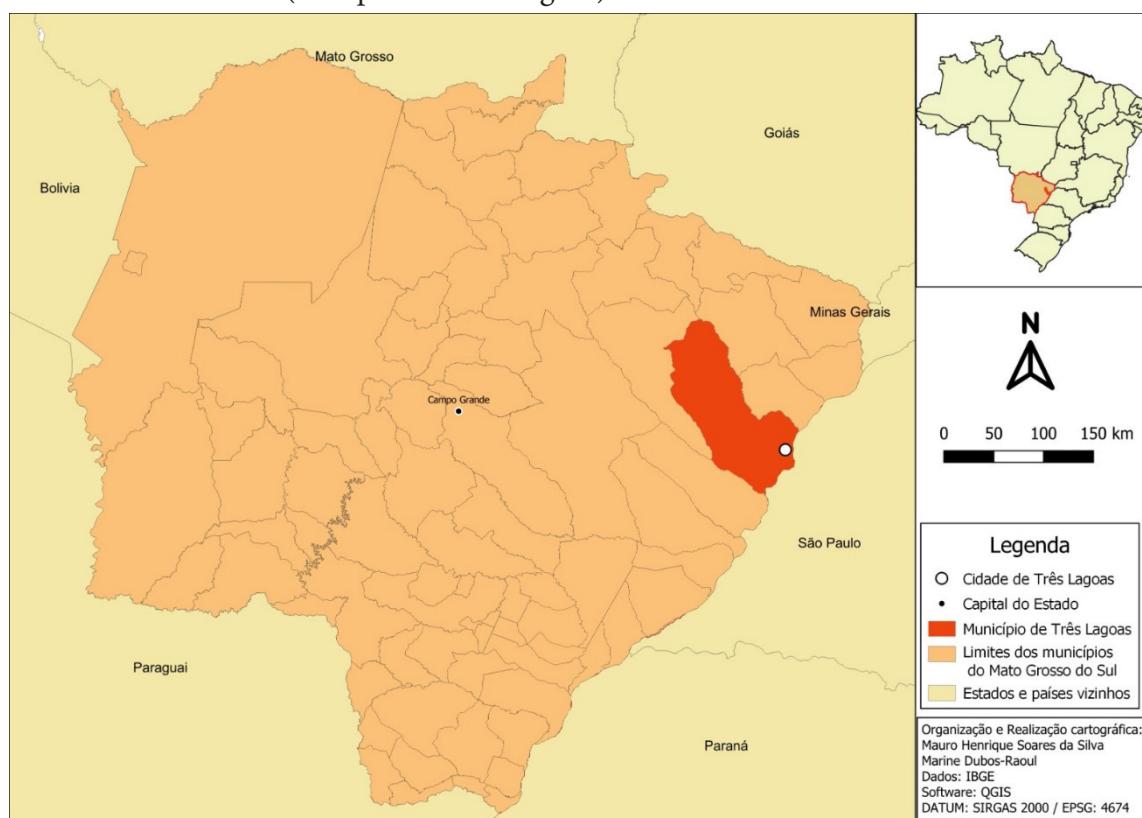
(...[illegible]...)

Mato Grosso

Goiás

Bolivia

Minas Gerais

Campo Grande

São Paulo

Paraguai

Paraná

N

0 50 100 150 km

Legenda
Cidade de Três Lagoas
Capital do Estado
Município de Três Lagoas
Limites dos municípios do Mato Grosso do Sul
Estados e países vizinhos

Organização e Realização cartográfica:
Mauro Henrique Soares da Silva
Marine Dubos-Raoul
Dados: IBGE
Software: QGIS
DATUM: SIRGAS 2000 / EPSG: 4674